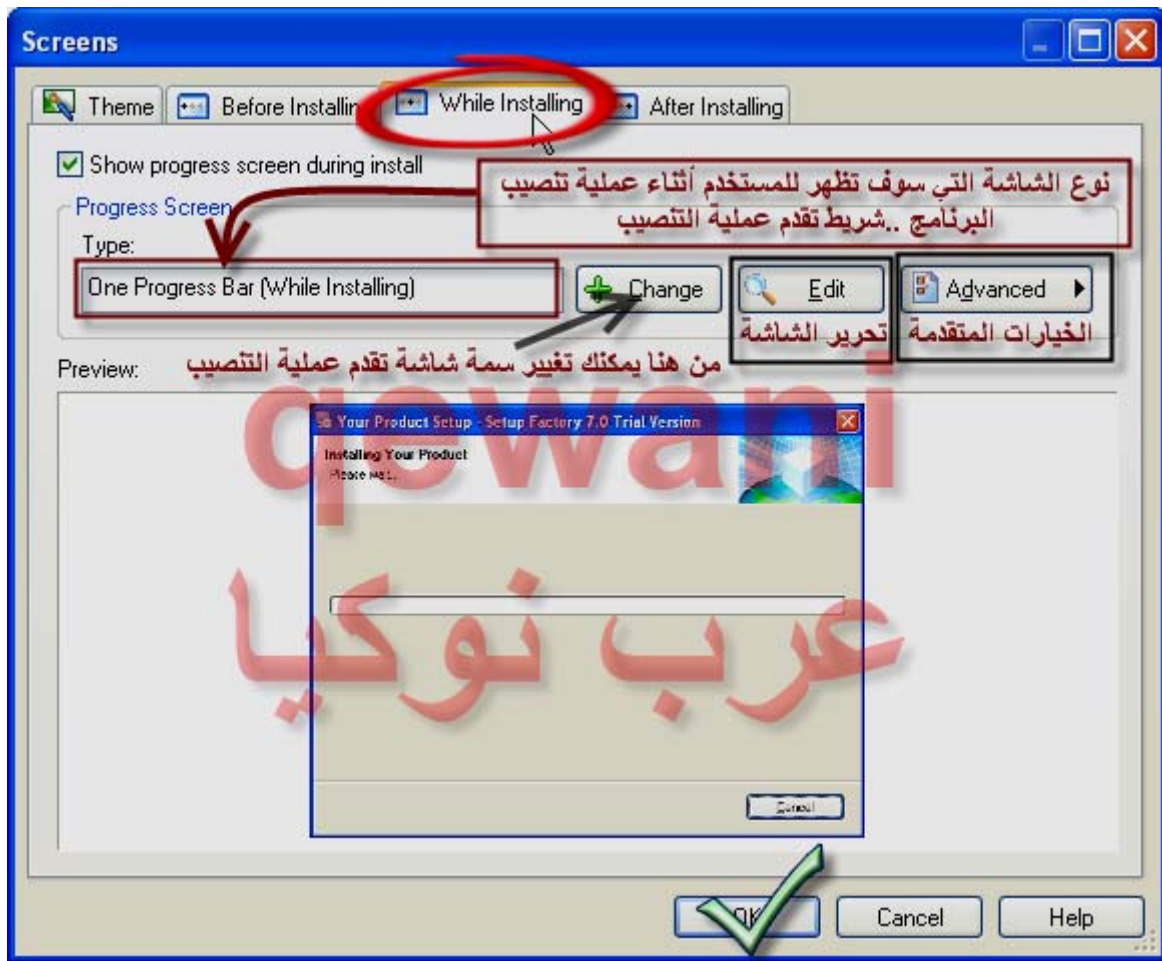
Screens

Theme | Before Installin | While Installing | After Installing

Show progress screen during install

نوع الشاشة التي سوف تظهر للمستخدم أثناء عملية تنصيب البرنامج ..شريط تقدم عملية التنصيب

Progress Screen

Type:

One Progress Bar (While Installing)

Change

Edit

Advanced

تحرير الشاشة

الخيارات المتقدمة

Preview:

من هنا يمكنك تغيير سمة شاشة تقدم عملية التنصيب

qewani

Your Product Setup - Setup Factory 7.0 Trial Version

Installing Your Product

Please wait...

عرب نوكيا

Cancel

OK

Cancel

Help